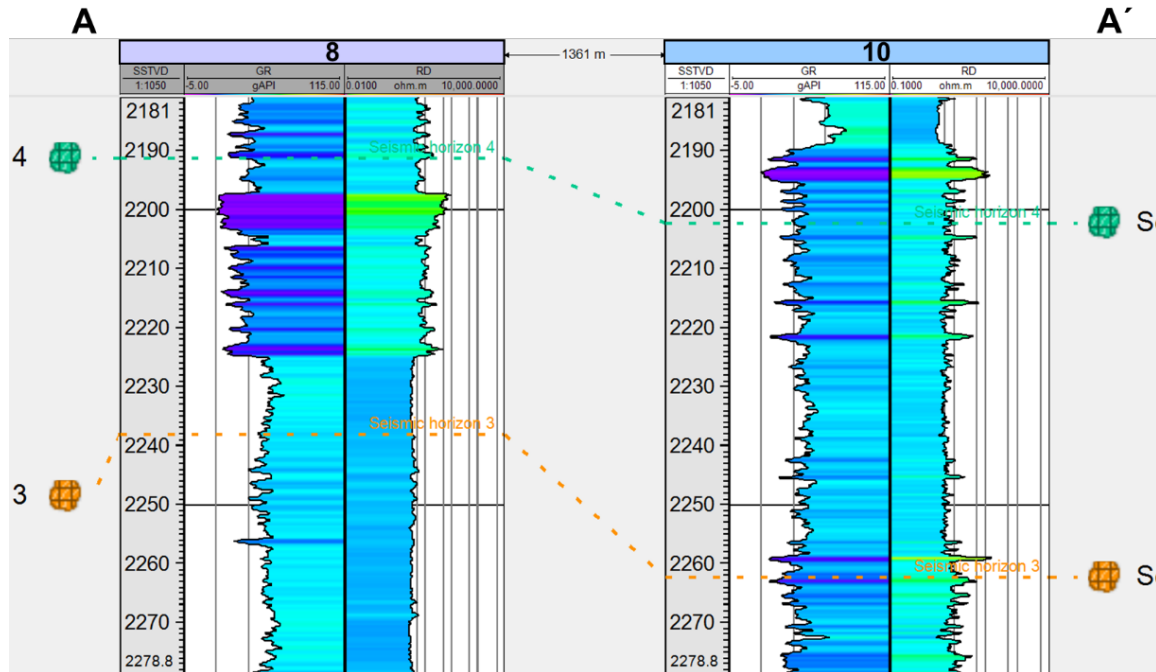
A

A´

8

1361 m

10

| SSTVD | GR | RD |
|---|---|---|
| 1:1050 | -5.00 gAPI 115.00 | 0.0100 ohm.m 10,000.0000 |

| SSTVD | GR | RD |
|---|---|---|
| 1:1050 | -5.00 gAPI 115.00 | 0.1000 ohm.m 10,000.0000 |

2181
2190
2200
2210
2220
2230
2240
2250
2260
2270
2278.8

4

Seismic horizon 4

3

Seismic horizon 3

2181
2190
2200
2210
2220
2230
2240
2250
2260
2270
2278.8

Seismic horizon 4

Se

Seismic horizon 3

Se